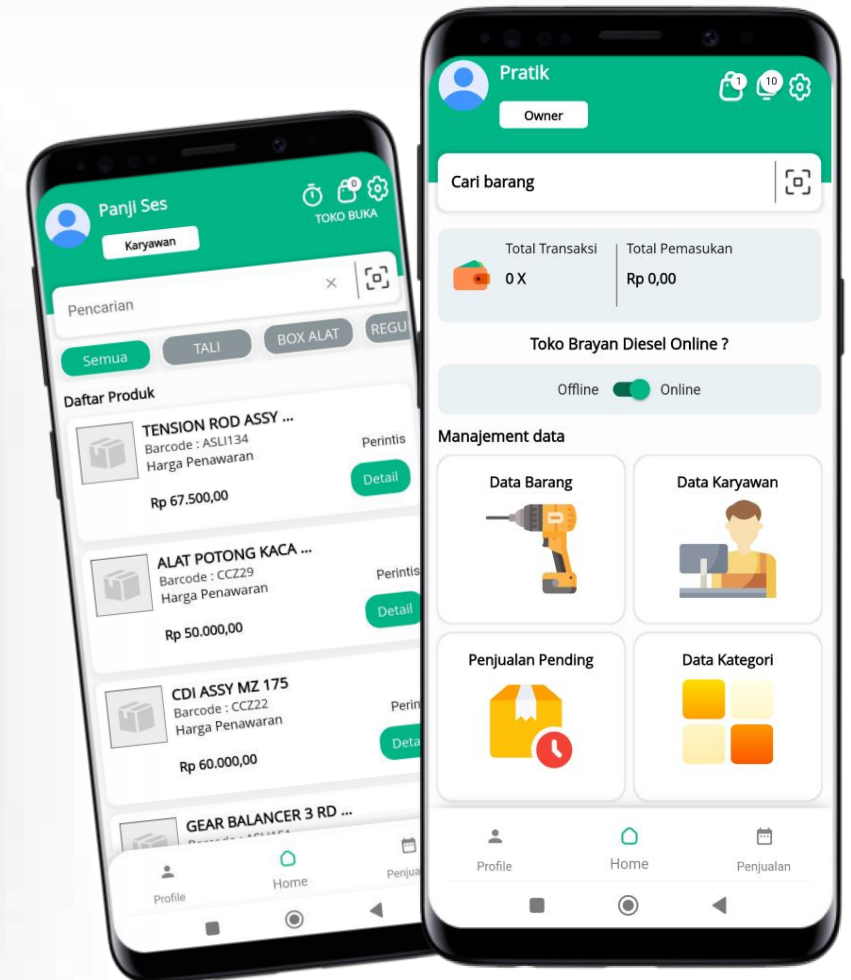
Panji Ses
Karyawan
0
TOKO BUKA
Pencarian
×
Semua
TALI
BOX ALAT
REGU
Daftar Produk
TENSION ROD ASSY ...
Barcode : ASLI134
Harga Penawaran
Perintis
Detail
Rp 67.500,00
ALAT POTONG KACA ...
Barcode : CCZ29
Harga Penawaran
Perintis
Detail
Rp 50.000,00
CDI ASSY MZ 175
Barcode : CCZ22
Harga Penawaran
Perin
Deta
Rp 60.000,00
GEAR BALANCER 3 RD ...
Profile
Home
Penjua

Pratik
Owner
1
10
Cari barang
Total Transaksi
0 X
Total Pemasukan
Rp 0,00
Toko Brayan Diesel Online ?
Offline
Online
Manajement data
Data Barang
Data Karyawan
Penjualan Pending
Data Kategori
Profile
Home
Penjualan